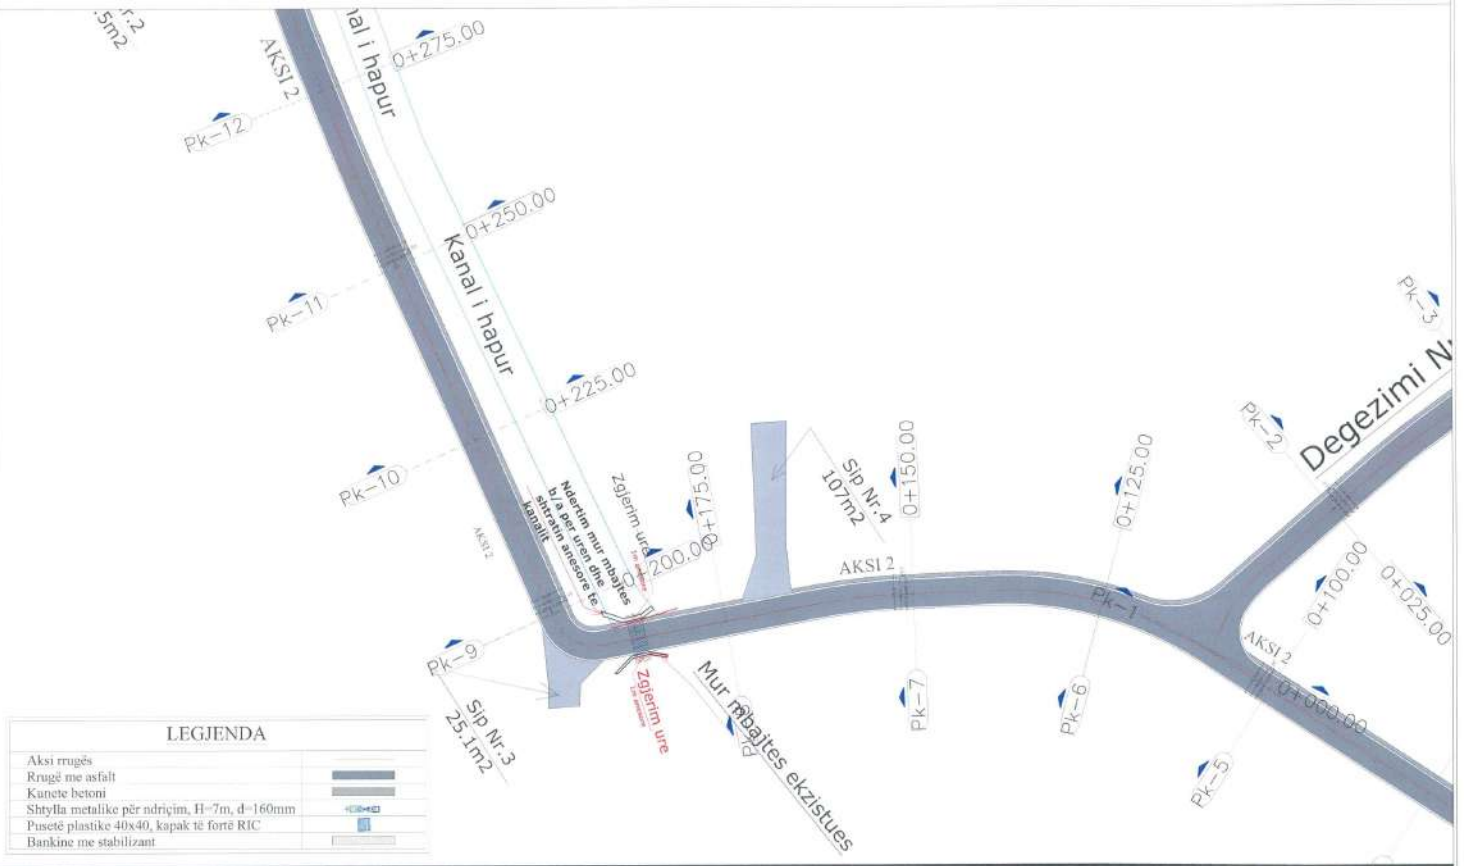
Nr.2
5m2

AKSI 2

anal i hapur

0+275.00

Pk-12

Kanal i hapur

0+250.00

Pk-11

0+225.00

Pk-10

AKSI 2

Ndertim mur mbajtes b/a per uren dhe shtratin anesore te kanalit

Zgjerim ure

0+200.00

0+175.00

Sip Nr.4
107m2

0+150.00

0+125.00

Pk-3

Degezimi N

Pk-2

AKSI 2

Pk-1

0+100.00

0+025.00

AKSI 2

0+000.00

Pk-9

Zgjerim ure

Sip Nr.3
25.1m2

Mur mbajtes ekzistues

Pk-7

Pk-6

Pk-5

LEGJENDA

| | |
|---|---|
| Aksi rrugës | |
| Rrugë me asfalt | |
| Kanete betoni | |
| Shtylla metalike për ndriçim, H=7m, d=160mm | |
| Pusetë plastike 40x40, kapak të fortë RIC | |
| Bankine me stabilizant | |